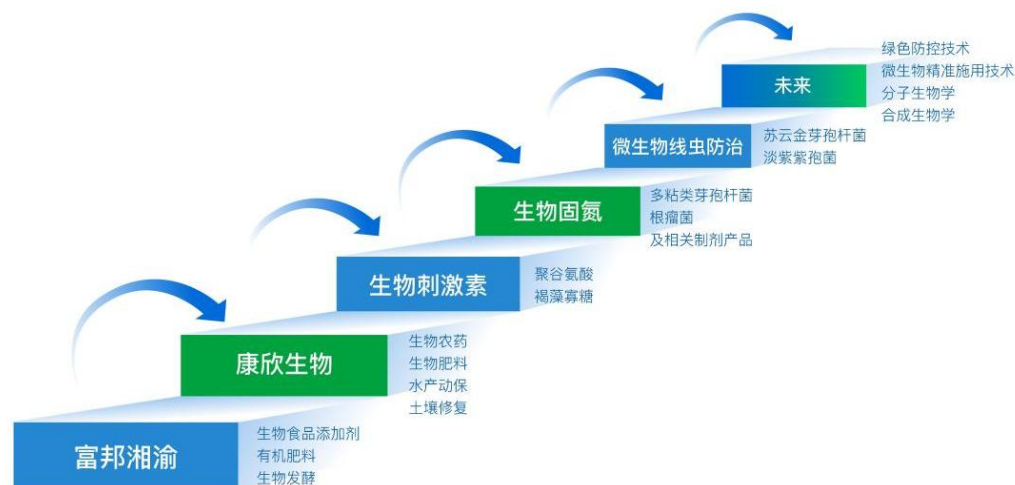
未来
绿色防控技术
微生物精准施用技术
分子生物学
合成生物学

微生物线虫防治
苏云金芽孢杆菌
淡紫紫孢菌

生物固氮
多粘类芽孢杆菌
根瘤菌
及相关制剂产品

生物刺激素
聚谷氨酸
褐藻寡糖

康欣生物
生物农药
生物肥料
水产动保
土壤修复

富邦湘渝
生物食品添加剂
有机肥料
生物发酵